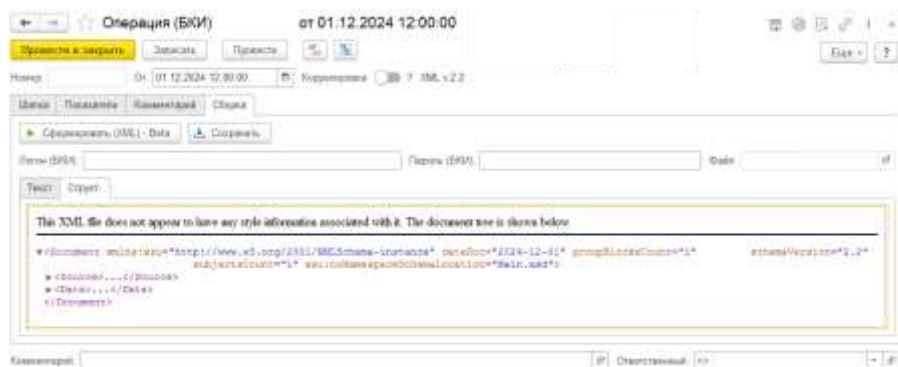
Операция (БКИ) от 01.12.2024 12:00:00

Провести и закрыть | Записать | Провести | Еще | ?

Номер: От: 01.12.2024 12:00:00 Корректировка ? XML v.2.2

Шапка | Показатели | Комментарий | Сборка

Сформировать (XML) - Beta | Сохранить

Логин (БКИ): Пароль (БКИ): Файл:

Текст | Сервит

This XML file does not appear to have any style information associated with it. The document tree is shown below.

▼<Document xmlns:xsi="http://www.w3.org/2001/XMLSchema-instance" dateDoc="2024-12-01" groupBlocksCount="1" schemaVersion="2.2" subjectsCount="1" xsi:noNamespaceSchemaLocation="Main.xsd">
► <Source>...</Source>
► <Data>...</Data>
</Document>

Комментарий: Ответственный: <>